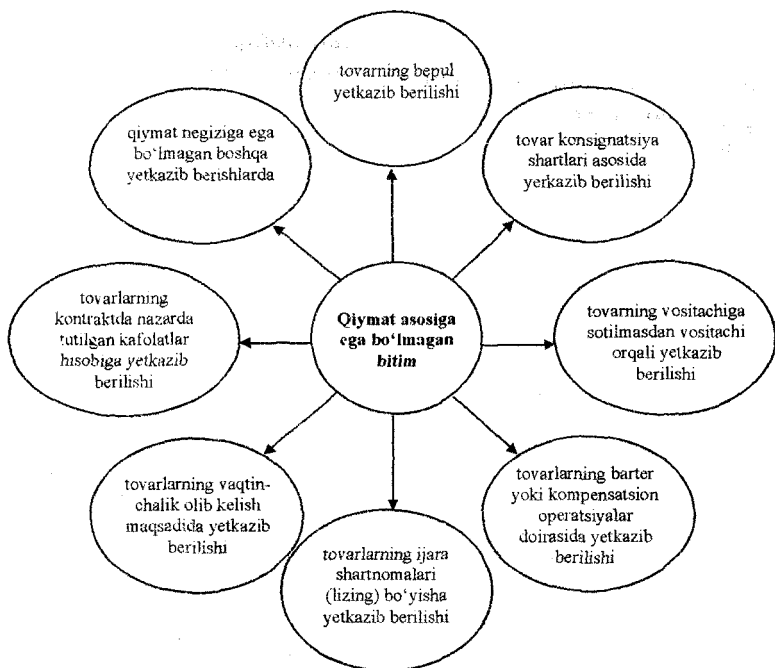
Qiymat asosiga ega bo'lmagan bitim

tovarning bepul yetkazib berilishi

tovar konsignatsiya shartlari asosida yerkazib berilishi

tovarning vositachiga sotilmasdan vositachi orqali yetkazib berilishi

tovarlarning barter yoki kompensatsion operatsiyalar doirasida yetkazib berilishi

tovarlarning ijara shartnomalari (lizing) bo'yisha yetkazib berilishi

tovarlarning vaqtinchalik olib kelish maqsadida yetkazib berilishi

tovarlarning kontraktda nazarda tutilgan kafolatlar hisobiga yetkazib berilishi

qiymat negiziga ega bo'lmagan boshqa yetkazib berishlarda